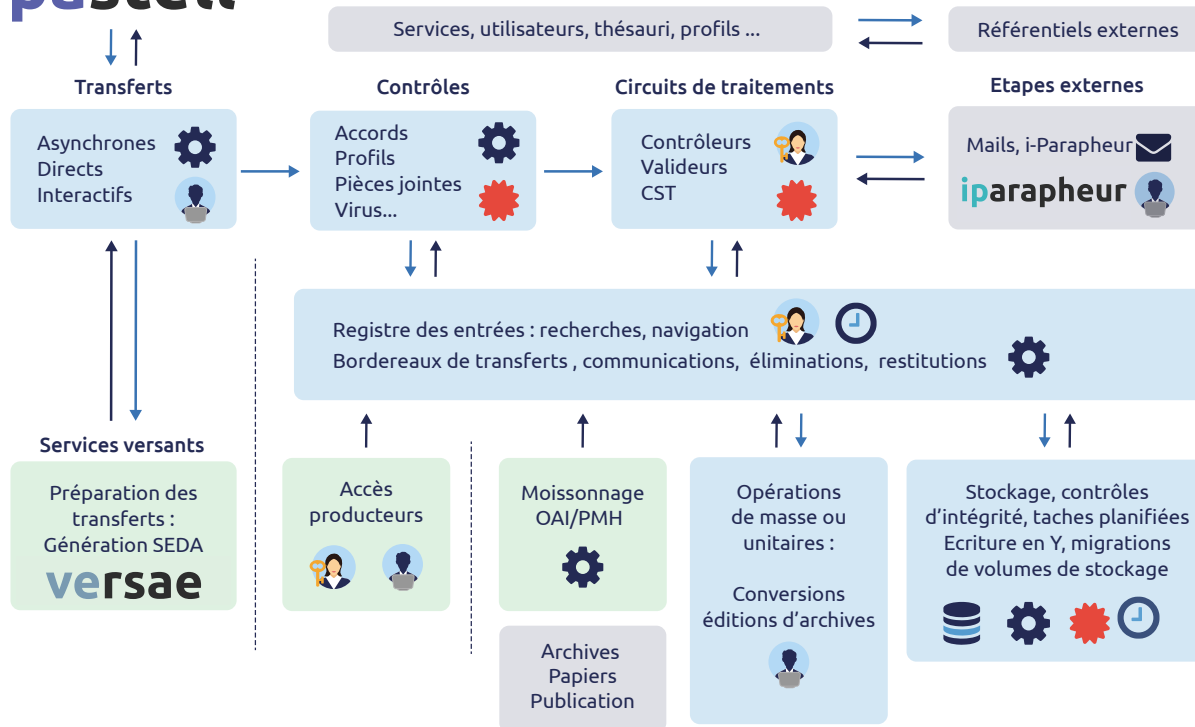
Services, utilisateurs, thésauri, profils ...

Référentiels externes

Transferts

Asynchrones
Directs
Interactifs

Contrôles

Accords
Profils
Pièces jointes
Virus...

Circuits de traitements

Contrôleurs
Valideurs
CST

Etapes externes

Mails, i-Parapheur

iparapheur

Registre des entrées : recherches, navigation
Bordereaux de transferts , communications, éliminations, restitutions

Services versants

Préparation des transferts :
Génération SEDA

versae

Accès producteurs

Moissonnage OAI/PMH

Opérations de masse ou unitaires :

Conversions éditions d'archives

Stockage, contrôles d'intégrité, taches planifiées
Ecriture en Y, migrations de volumes de stockage

Archives
Papiers
Publication